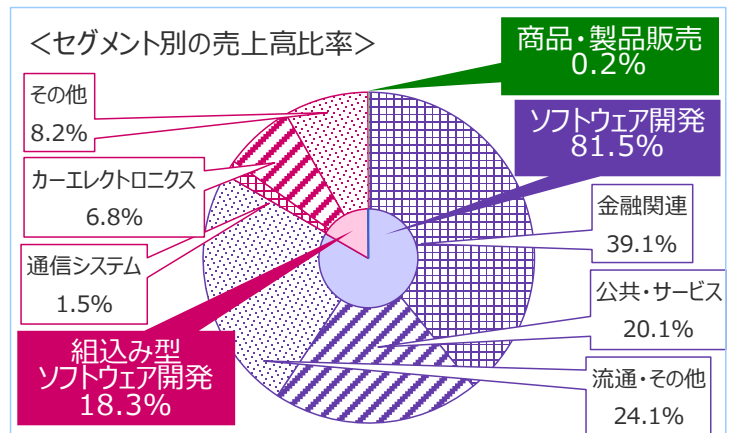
＜セグメント別の売上高比率＞

商品・製品販売
0.2%

ソフトウェア開発
81.5%

その他
8.2%

カーエレクトロニクス
6.8%

通信システム
1.5%

組込み型
ソフトウェア開発
18.3%

金融関連
39.1%

公共・サービス
20.1%

流通・その他
24.1%